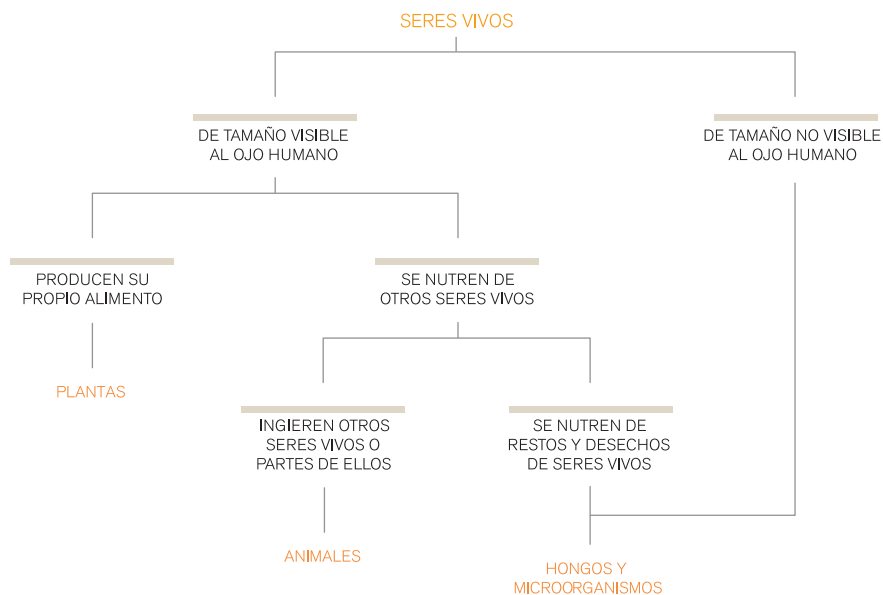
SERES VIVOS

DE TAMAÑO VISIBLE AL OJO HUMANO

DE TAMAÑO NO VISIBLE AL OJO HUMANO

PRODUCEN SU PROPIO ALIMENTO

SE NUTREN DE OTROS SERES VIVOS

PLANTAS

INGIEREN OTROS SERES VIVOS O PARTES DE ELLOS

SE NUTREN DE RESTOS Y DESECHOS DE SERES VIVOS

ANIMALES

HONGOS Y MICROORGANISMOS